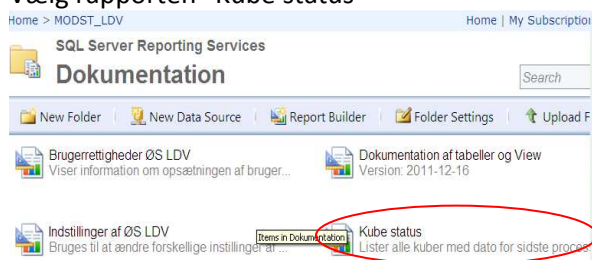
Vælg rapporten "Kube status

Home > MODST_LDV

Home | My Subscriptio

SQL Server Reporting Services

Dokumentation

Search

New Folder | New Data Source | Report Builder | Folder Settings | Upload F

Brugerrettigheder ØS LDV
Viser information om opsætningen af bruger...

Dokumentation af tabeller og View
Version: 2011-12-16

Indstillinger af ØS LDV
Bruges til at ændre forskellige instillinger af ...

Items in Dokumentation

Kube status
Lister alle kuber med dato for sidste proces